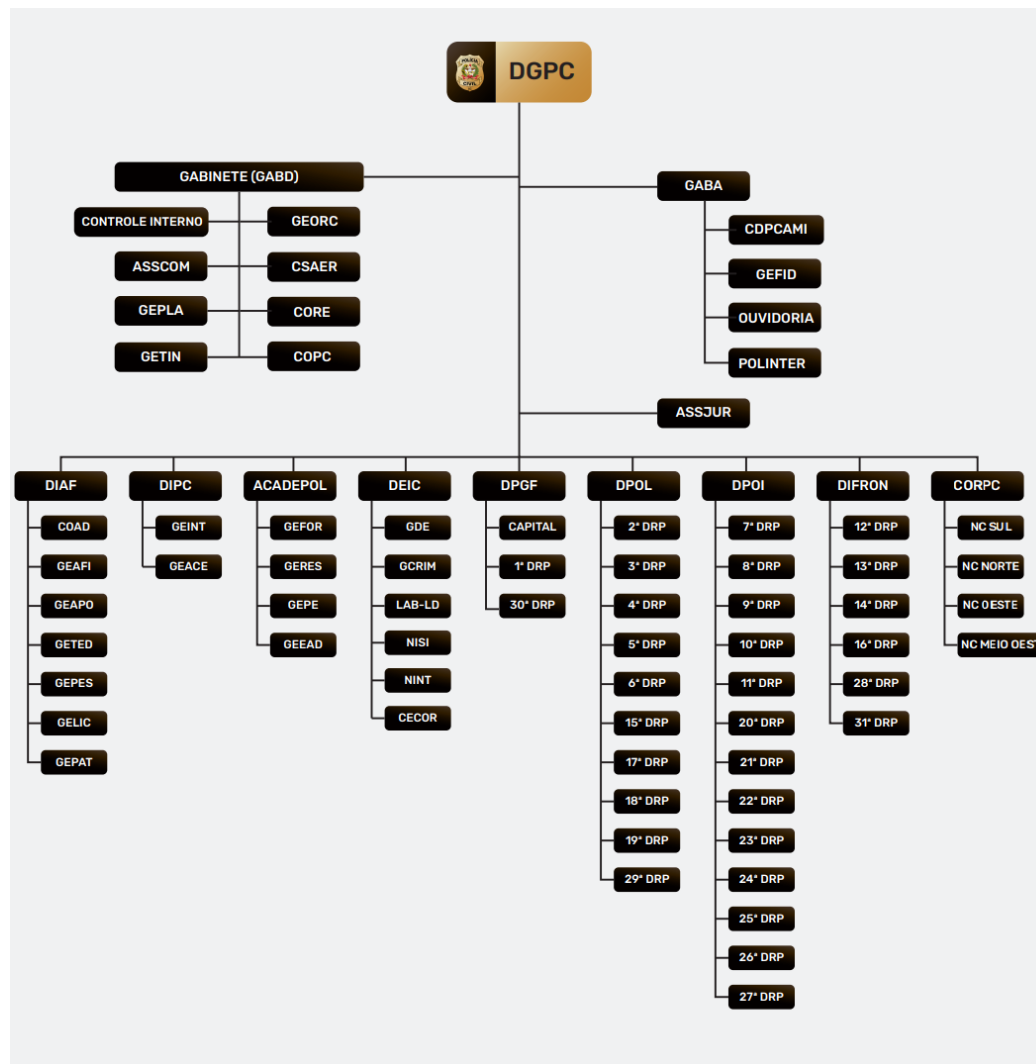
POLÍCIA CIVIL

DGPC

GABINETE (GABD)

CONTROLE INTERNO
GEORC
ASSCOM
CSAER
GEPLA
CORE
GETIN
COPC

GABA
CDPCAMI
GEFID
OUVIDORIA
POLINTER

ASSJUR

DIAF
COAD
GEAFI
GEAPO
GETED
GEPES
GELIC
GEPAT

DIPC
GEINT
GEACE

ACADEPOL
GEFOR
GERES
GEPE
GEEAD

DEIC
GDE
GCRIM
LAB-LD
NISI
NINT
CECOR

DPGF
CAPITAL
1ª DRP
30ª DRP

DPOL
2ª DRP
3ª DRP
4ª DRP
5ª DRP
6ª DRP
15ª DRP
17ª DRP
18ª DRP
19ª DRP
29ª DRP

DPOI
7ª DRP
8ª DRP
9ª DRP
10ª DRP
11ª DRP
20ª DRP
21ª DRP
22ª DRP
23ª DRP
24ª DRP
25ª DRP
26ª DRP
27ª DRP

DIFRON
12ª DRP
13ª DRP
14ª DRP
16ª DRP
28ª DRP
31ª DRP

CORPC
NC SUL
NC NORTE
NC OESTE
NC MEIO OEST